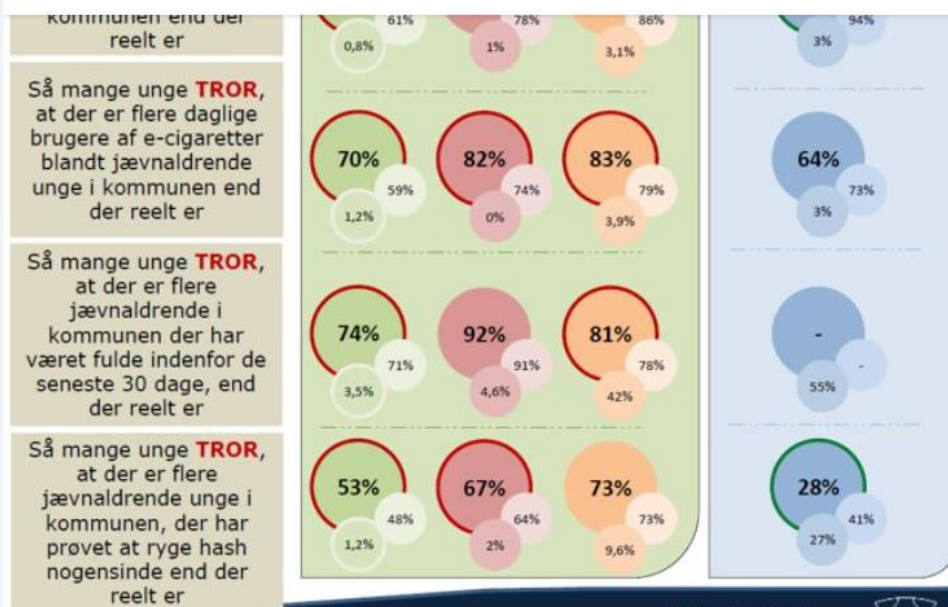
kommunen end der reelt er

61%
0,8%
78%
1%
86%
3,1%
94%
3%

Så mange unge **TROR**, at der er flere daglige brugere af e-cigaretter blandt jævnaldrende unge i kommunen end der reelt er

70%
59%
1,2%
82%
74%
0%
83%
79%
3,9%
64%
73%
3%

Så mange unge **TROR**, at der er flere jævnaldrende i kommunen der har været fulde indenfor de seneste 30 dage, end der reelt er

74%
71%
3,5%
92%
91%
4,6%
81%
78%
42%
-
-
55%

Så mange unge **TROR**, at der er flere jævnaldrende unge i kommunen, der har prøvet at ryge hash nogensinde end der reelt er

53%
48%
1,2%
67%
64%
2%
73%
73%
9,6%
28%
41%
27%